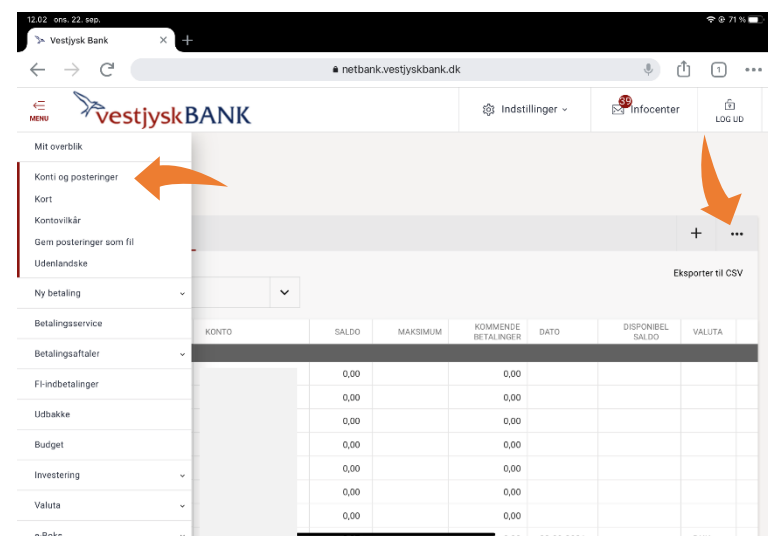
12.02 ons. 22. sep.
71 %
Vestjysk Bank
netbank.vestjyskbank.dk
1
MENU
vestjyskBANK
Indstillinger
99
Infocenter
LOG UD

Mit overblik
Konti og posteringer
Kort
Kontovilkår
Gem posteringer som fil
Udenlandske
Ny betaling
Betalingsservice
Betalingsaftaler
FI-indbetalinger
Udbakke
Budget
Investering
Valuta
e-Boks

+
...
Eksporter til CSV

| KONTO | SALDO | MAKSIMUM | KOMMENDE BETALINGER | DATO | DISPONIBEL SALDO | VALUTA |
|---|---|---|---|---|---|---|
| | 0,00 | | 0,00 | | | |
| | 0,00 | | 0,00 | | | |
| | 0,00 | | 0,00 | | | |
| | 0,00 | | 0,00 | | | |
| | 0,00 | | 0,00 | | | |
| | 0,00 | | 0,00 | | | |
| | 0,00 | | 0,00 | | | |